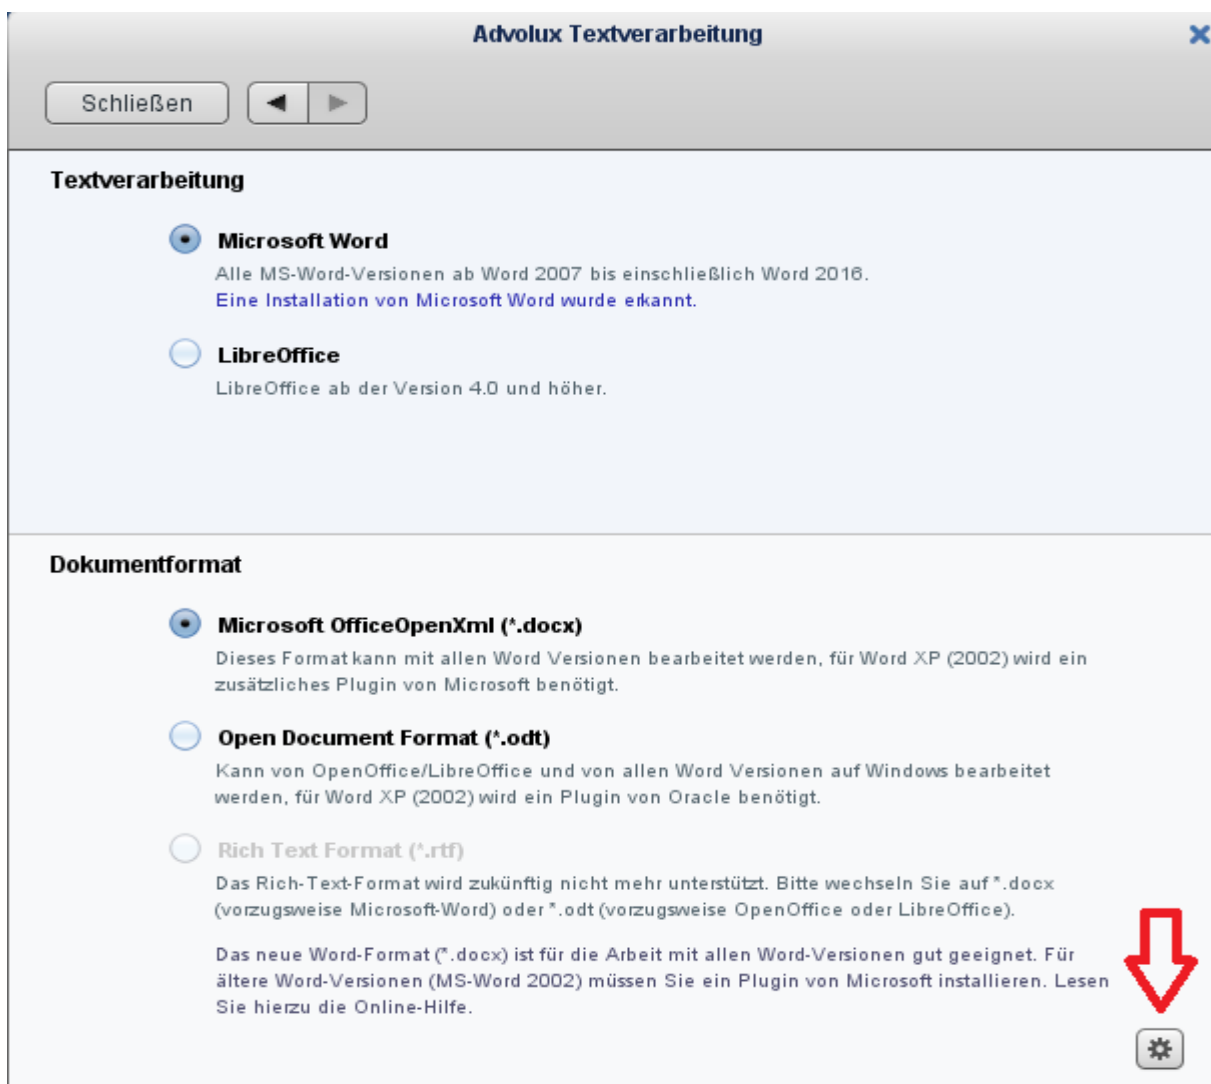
Advolux Textverarbeitung

Schließen

Textverarbeitung

Microsoft Word

Alle MS-Word-Versionen ab Word 2007 bis einschließlich Word 2016.
Eine Installation von Microsoft Word wurde erkannt.

LibreOffice

LibreOffice ab der Version 4.0 und höher.

Dokumentformat

Microsoft OfficeOpenXml (*.docx)

Dieses Format kann mit allen Word Versionen bearbeitet werden, für Word XP (2002) wird ein zusätzliches Plugin von Microsoft benötigt.

Open Document Format (*.odt)

Kann von OpenOffice/LibreOffice und von allen Word Versionen auf Windows bearbeitet werden, für Word XP (2002) wird ein Plugin von Oracle benötigt.

Rich Text Format (*.rtf)

Das Rich-Text-Format wird zukünftig nicht mehr unterstützt. Bitte wechseln Sie auf *.docx (vorzugsweise Microsoft-Word) oder *.odt (vorzugsweise OpenOffice oder LibreOffice).

Das neue Word-Format (*.docx) ist für die Arbeit mit allen Word-Versionen gut geeignet. Für ältere Word-Versionen (MS-Word 2002) müssen Sie ein Plugin von Microsoft installieren. Lesen Sie hierzu die Online-Hilfe.